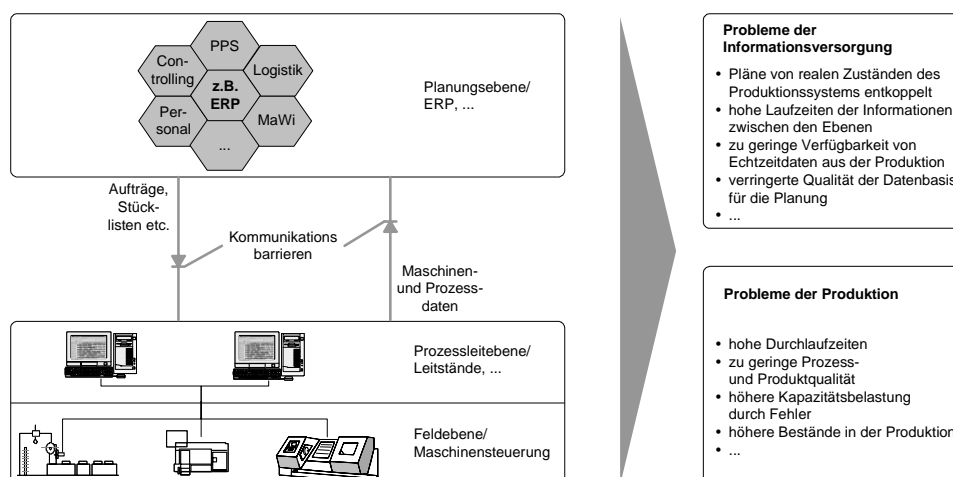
PPS
Controlling
Logistik
z.B. ERP
Personal
MaWi
...

Planungsebene/ ERP, ...

Aufträge, Stücklisten etc.

Kommunikations barrieren

Maschinen- und Prozessdaten

Prozessleitebene/ Leitstände, ...

Feldebene/ Maschinensteuerung

**Probleme der Informationsversorgung**

- Pläne von realen Zuständen des Produktionssystems entkoppelt
- hohe Laufzeiten der Informationen zwischen den Ebenen
- zu geringe Verfügbarkeit von Echtzeitdaten aus der Produktion
- verringerte Qualität der Datenbasis für die Planung
- ...

**Probleme der Produktion**

- hohe Durchlaufzeiten
- zu geringe Prozess- und Produktqualität
- höhere Kapazitätsbelastung durch Fehler
- höhere Bestände in der Produktion
- ...